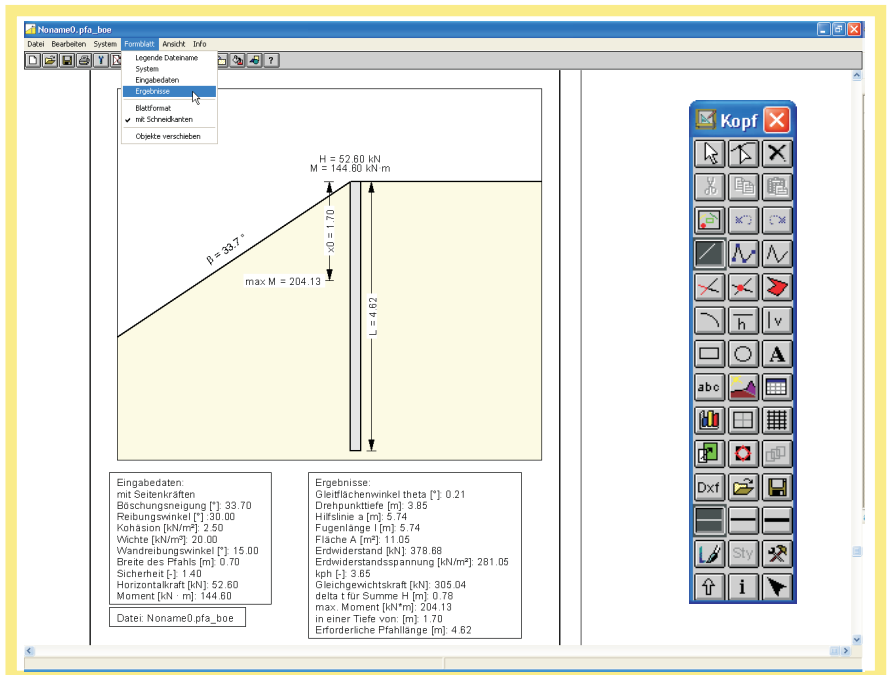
Noname0.pfa_boe

Datei Bearbeiten System Formblatt Ansicht Info

Legende Dateiname
System
Eingabedaten
Ergebnisse

Blattformat
✔ mit Schneidkanten

Objekte verschieben

H = 52.60 kN
M = 144.60 kN·m

β = 33.7 °

x0 = 1.70

max M = 204.13

L = 4.62

Kopf

abc

Dxf

Sty

Eingabedaten:
mit Seitenkräften
Böschungsneigung [°]: 33.70
Reibungswinkel [°]: 30.00
Kohäsion [kN/m²]: 2.50
Wichte [kN/m³]: 20.00
Wandreibungswinkel [°]: 15.00
Breite des Pfahls [m]: 0.70
Sicherheit [-]: 1.40
Horizontalkraft [kN]: 52.60
Moment [kN · m]: 144.60

Datei: Noname0.pfa_boe

Ergebnisse:
Gleitflächenwinkel theta [°]: 0.21
Drehpunkttiefe [m]: 3.85
Hilfslinie a [m]: 5.74
Fugenlänge l [m]: 5.74
Fläche A [m²]: 11.05
Erdwiderstand [kN]: 378.68
Erdwiderstandsspannung [kN/m²]: 281.05
kph [-]: 3.65
Gleichgewichtskraft [kN]: 305.04
delta t für Summe H [m]: 0.78
max. Moment [kN*m]: 204.13
in einer Tiefe von: [m]: 1.70
Erforderliche Pfahllänge [m]: 4.62